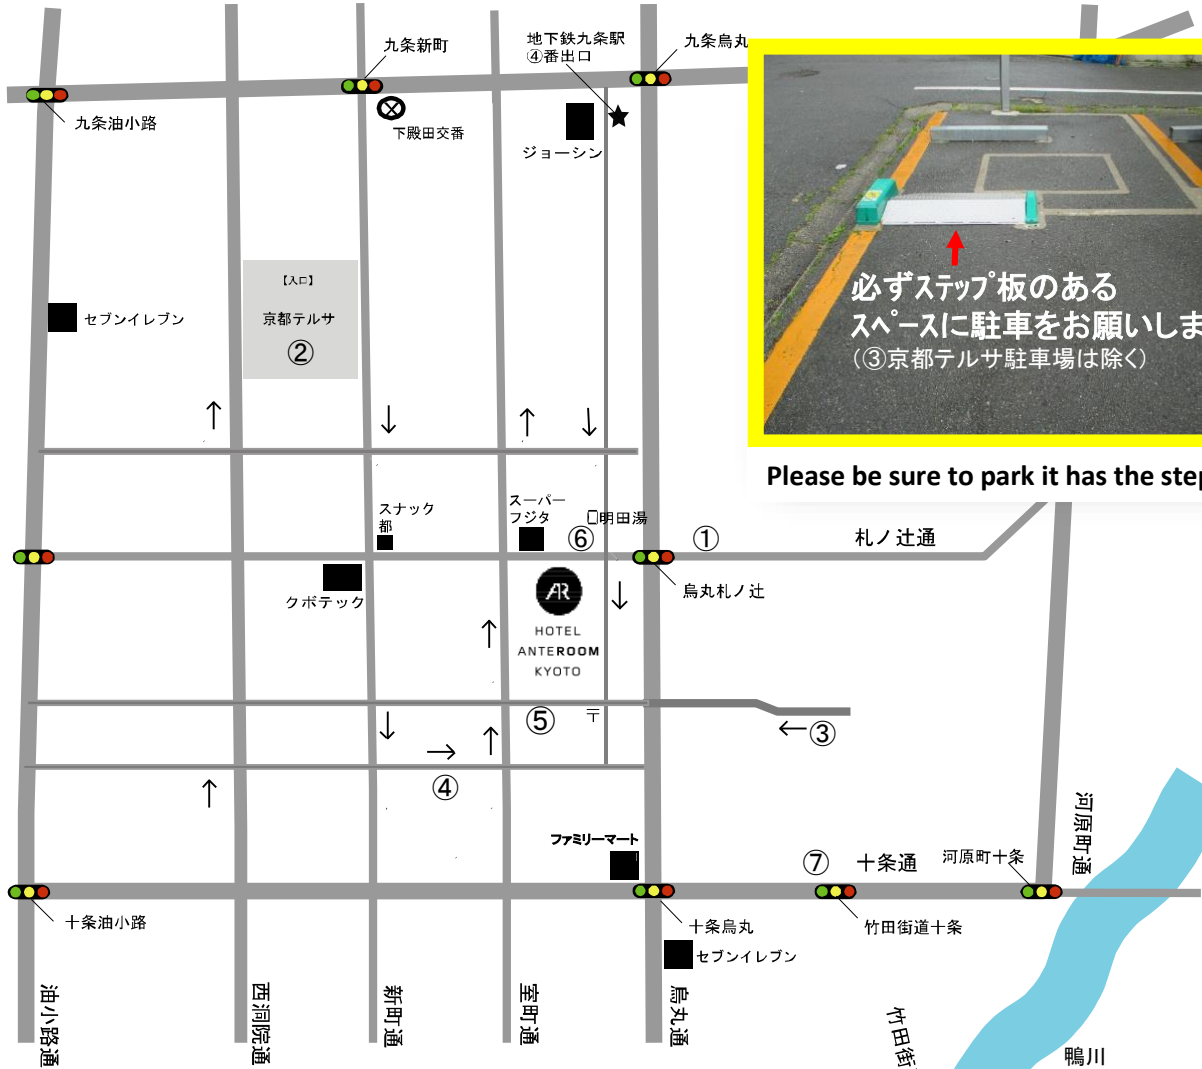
九条新町

地下鉄九条駅
④番出口

九条烏丸

九条油小路

下殿田交番

ジョーシン

必ずステップ板のある
スペースに駐車をお願いしま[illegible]
（③京都テルサ駐車場は除く）

Please be sure to park it has the ste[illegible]

【入口】
京都テルサ
②

セブンイレブン

↑ ↓ ↑ ↓

スナック
都

スーパー
フジタ

明田湯

⑥

①

札ノ辻通

クボテック

烏丸札ノ辻

↓

↑

HOTEL
ANTEROOM
KYOTO

⑤

〒

←③

↓ → ↑

↑

④

ファミリーマート

⑦ 十条通

河原町十条

河原町通

十条油小路

十条烏丸

竹田街道十条

セブンイレブン

油小路通

西洞院通

新町通

室町通

烏丸通

竹田街

鴨川